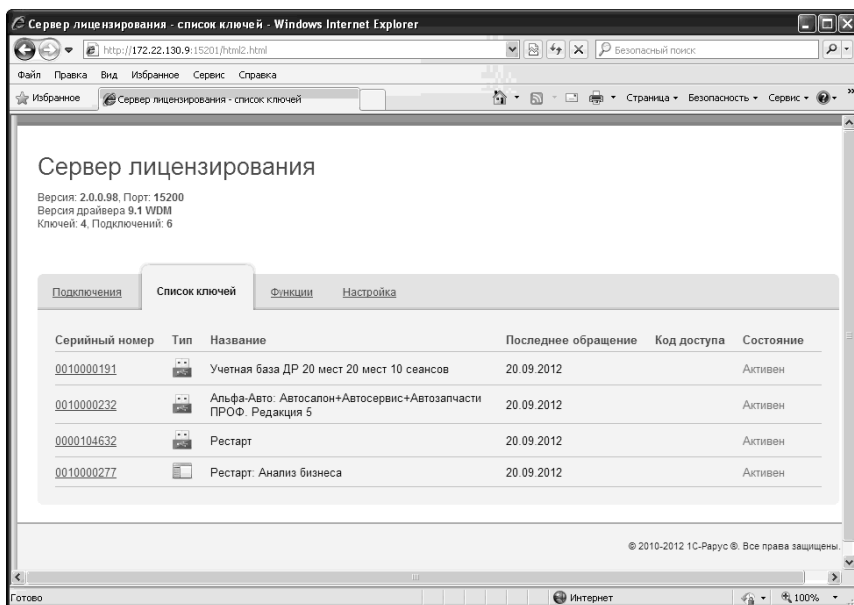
Сервер лицензирования - список ключей - Windows Internet Explorer

http://172.22.130.9:15201/html2.html

Безопасный поиск

Файл Правка Вид Избранное Сервис Справка

Избранное

Сервер лицензирования - список ключей

Страница ▾ Безопасность ▾ Сервис ▾

Сервер лицензирования

Версия: 2.0.0.98, Порт: 15200
Версия драйвера 9.1 WDM
Ключей: 4, Подключений: 6

Подключения Список ключей Функции Настройка

| Серийный номер | Тип | Название | Последнее обращение | Код доступа | Состояние |
|---|---|---|---|---|---|
| 0010000191 | | Учетная база ДР 20 мест 20 мест 10 сеансов | 20.09.2012 | | Активен |
| 0010000232 | | Альфа-Авто: Автосалон+Автосервис+Автозапчасти ПРОФ. Редакция 5 | 20.09.2012 | | Активен |
| 0000104632 | | Рестарт | 20.09.2012 | | Активен |
| 0010000277 | | Рестарт: Анализ бизнеса | 20.09.2012 | | Активен |

© 2010-2012 1С-Рарус ®. Все права защищены.

Готово

Интернет

100%